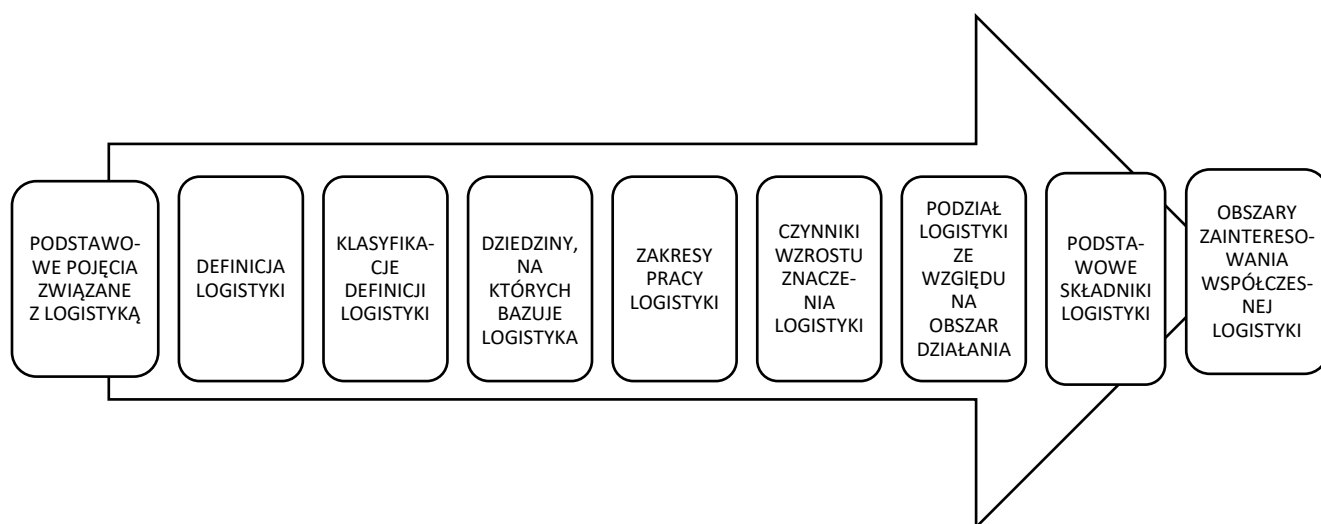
PODSTAWOWE POJĘCIA ZWIĄZANE Z LOGISTYKĄ

DEFINICJA LOGISTYKI

KLASYFIKACJE DEFINICJI LOGISTYKI

DZIEDZINY, NA KTÓRYCH BAZUJE LOGISTYKA

ZAKRESY PRACY LOGISTYKI

CZYNNIKI WZROSTU ZNACZENIA LOGISTYKI

PODZIAŁ LOGISTYKI ZE WZGIĘDU NA OBSZAR DZIAŁANIA

PODSTAWOWE SKŁADNIKI LOGISTYKI

OBSZARY ZAINTERESOWANIA WSPÓŁCZESNEJ LOGISTYKI